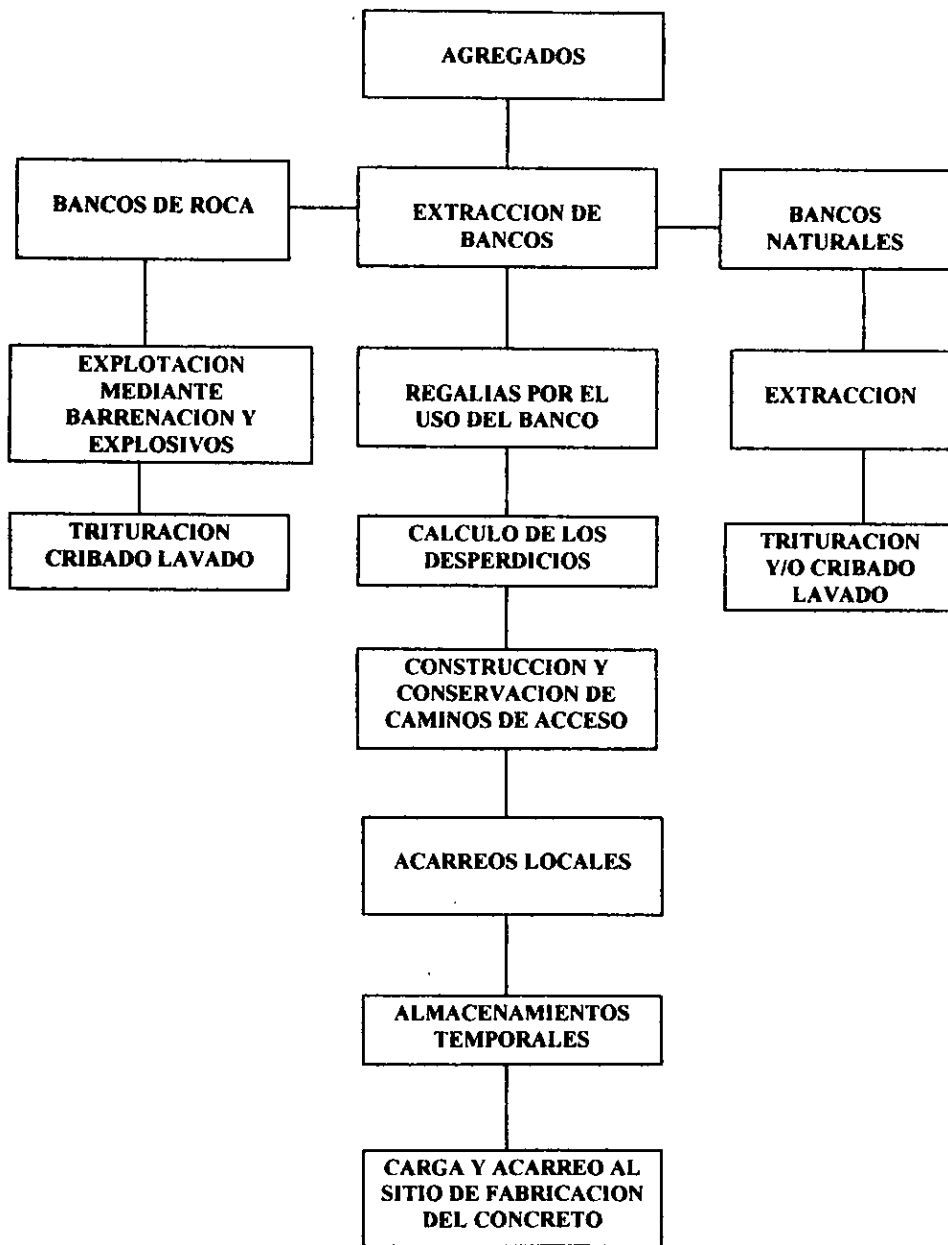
AGREGADOS

BANCOS DE ROCA

EXTRACCION DE BANCOS

BANCOS NATURALES

EXPLOTACION MEDIANTE BARRENACION Y EXPLOSIVOS

TRITURACION CRIBADO LAVADO

REGALIAS POR EL USO DEL BANCO

CALCULO DE LOS DESPERDICIOS

CONSTRUCCION Y CONSERVACION DE CAMINOS DE ACCESO

ACARREOS LOCALES

ALMACENAMIENTOS TEMPORALES

CARGA Y ACARREO AL SITIO DE FABRICACION DEL CONCRETO

EXTRACCION

TRITURACION Y/O CRIBADO LAVADO